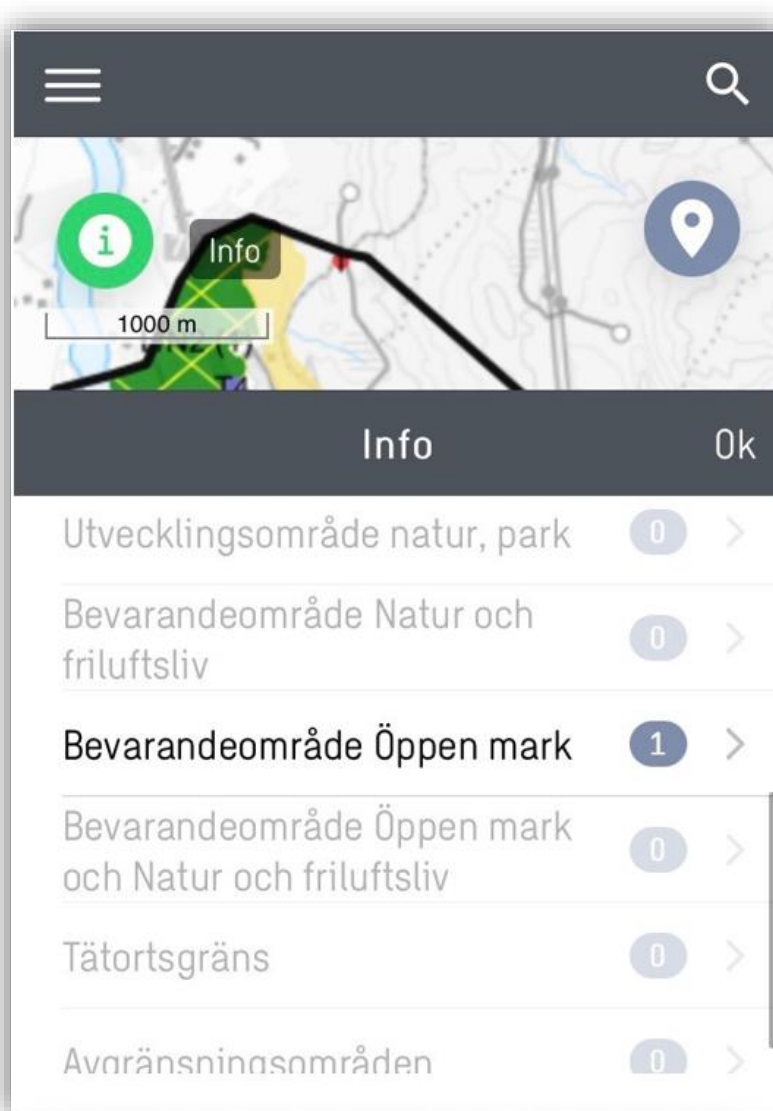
Info

1000 m

Info Ok

Utvecklingsområde natur, park 0

Bevarandeområde Natur och friluftsliv 0

Bevarandeområde Öppen mark 1

Bevarandeområde Öppen mark och Natur och friluftsliv 0

Tätortsgräns 0

Avgränsningsområden 0